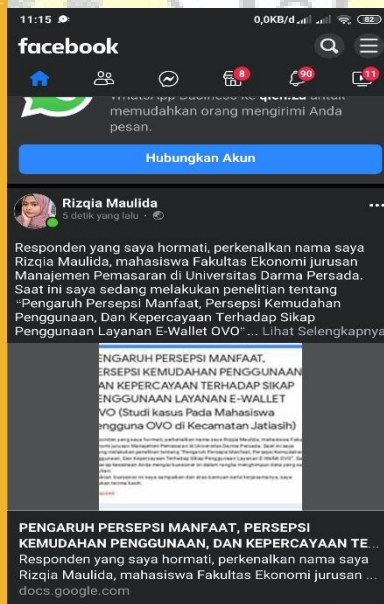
11:15 0,0KB/d 82

facebook

8 90 11

WhatsApp Business ke qlcn.zu untuk memudahkan orang mengirimi Anda pesan.

Hubungkan Akun

Rizqia Maulida
5 detik yang lalu ·

Responden yang saya hormati, perkenalkan nama saya Rizqia Maulida, mahasiswa Fakultas Ekonomi jurusan Manajemen Pemasaran di Universitas Darma Persada. Saat ini saya sedang melakukan penelitian tentang "Pengaruh Persepsi Manfaat, Persepsi Kemudahan Penggunaan, Dan Kepercayaan Terhadap Sikap Penggunaan Layanan E-Wallet OVO"... Lihat Selengkapnya

ENGARUH PERSEPSI MANFAAT, ERSEPSI KEMUDAHAN PENGGUNAAN AN KEPERCAYAAN TERHADAP SIKAP ENGGUNAAN LAYANAN E-WALLET VO (Studi kasus Pada Mahasiswa engguna OVO di Kecamatan Jatiasih)

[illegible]

PENGARUH PERSEPSI MANFAAT, PERSEPSI KEMUDAHAN PENGGUNAAN, DAN KEPERCAYAAN TE...
Responden yang saya hormati, perkenalkan nama saya Rizqia Maulida, mahasiswa Fakultas Ekonomi jurusan ...
docs.google.com